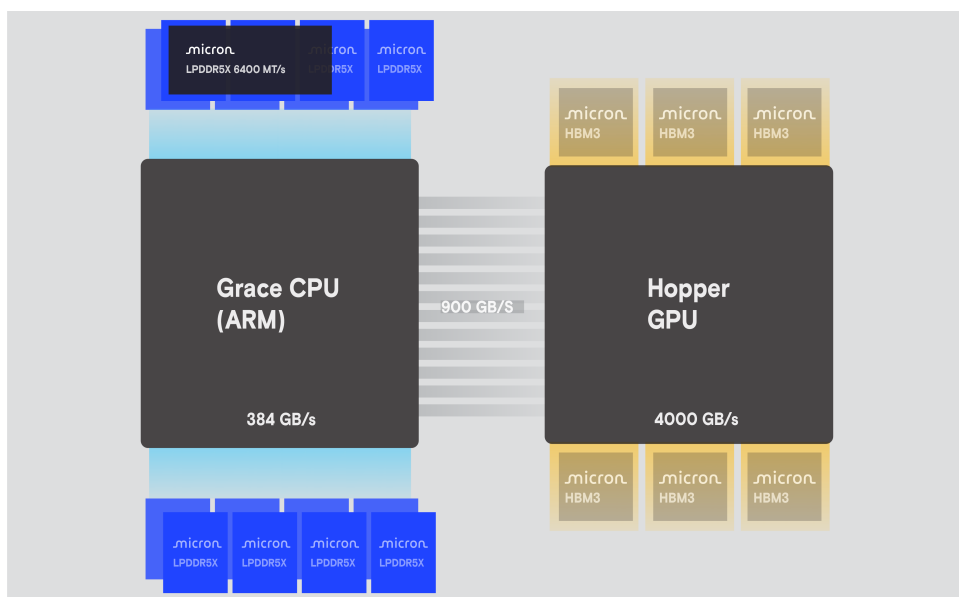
micron
LPDDR5X 6400 MT/s

micron
LPDDR5X

micron
LPDDR5X

micron
HBM3

micron
HBM3

micron
HBM3

Grace CPU
(ARM)

900 GB/S

Hopper
GPU

384 GB/s

4000 GB/s

micron
HBM3

micron
HBM3

micron
HBM3

micron
LPDDR5X

micron
LPDDR5X

micron
LPDDR5X

micron
LPDDR5X